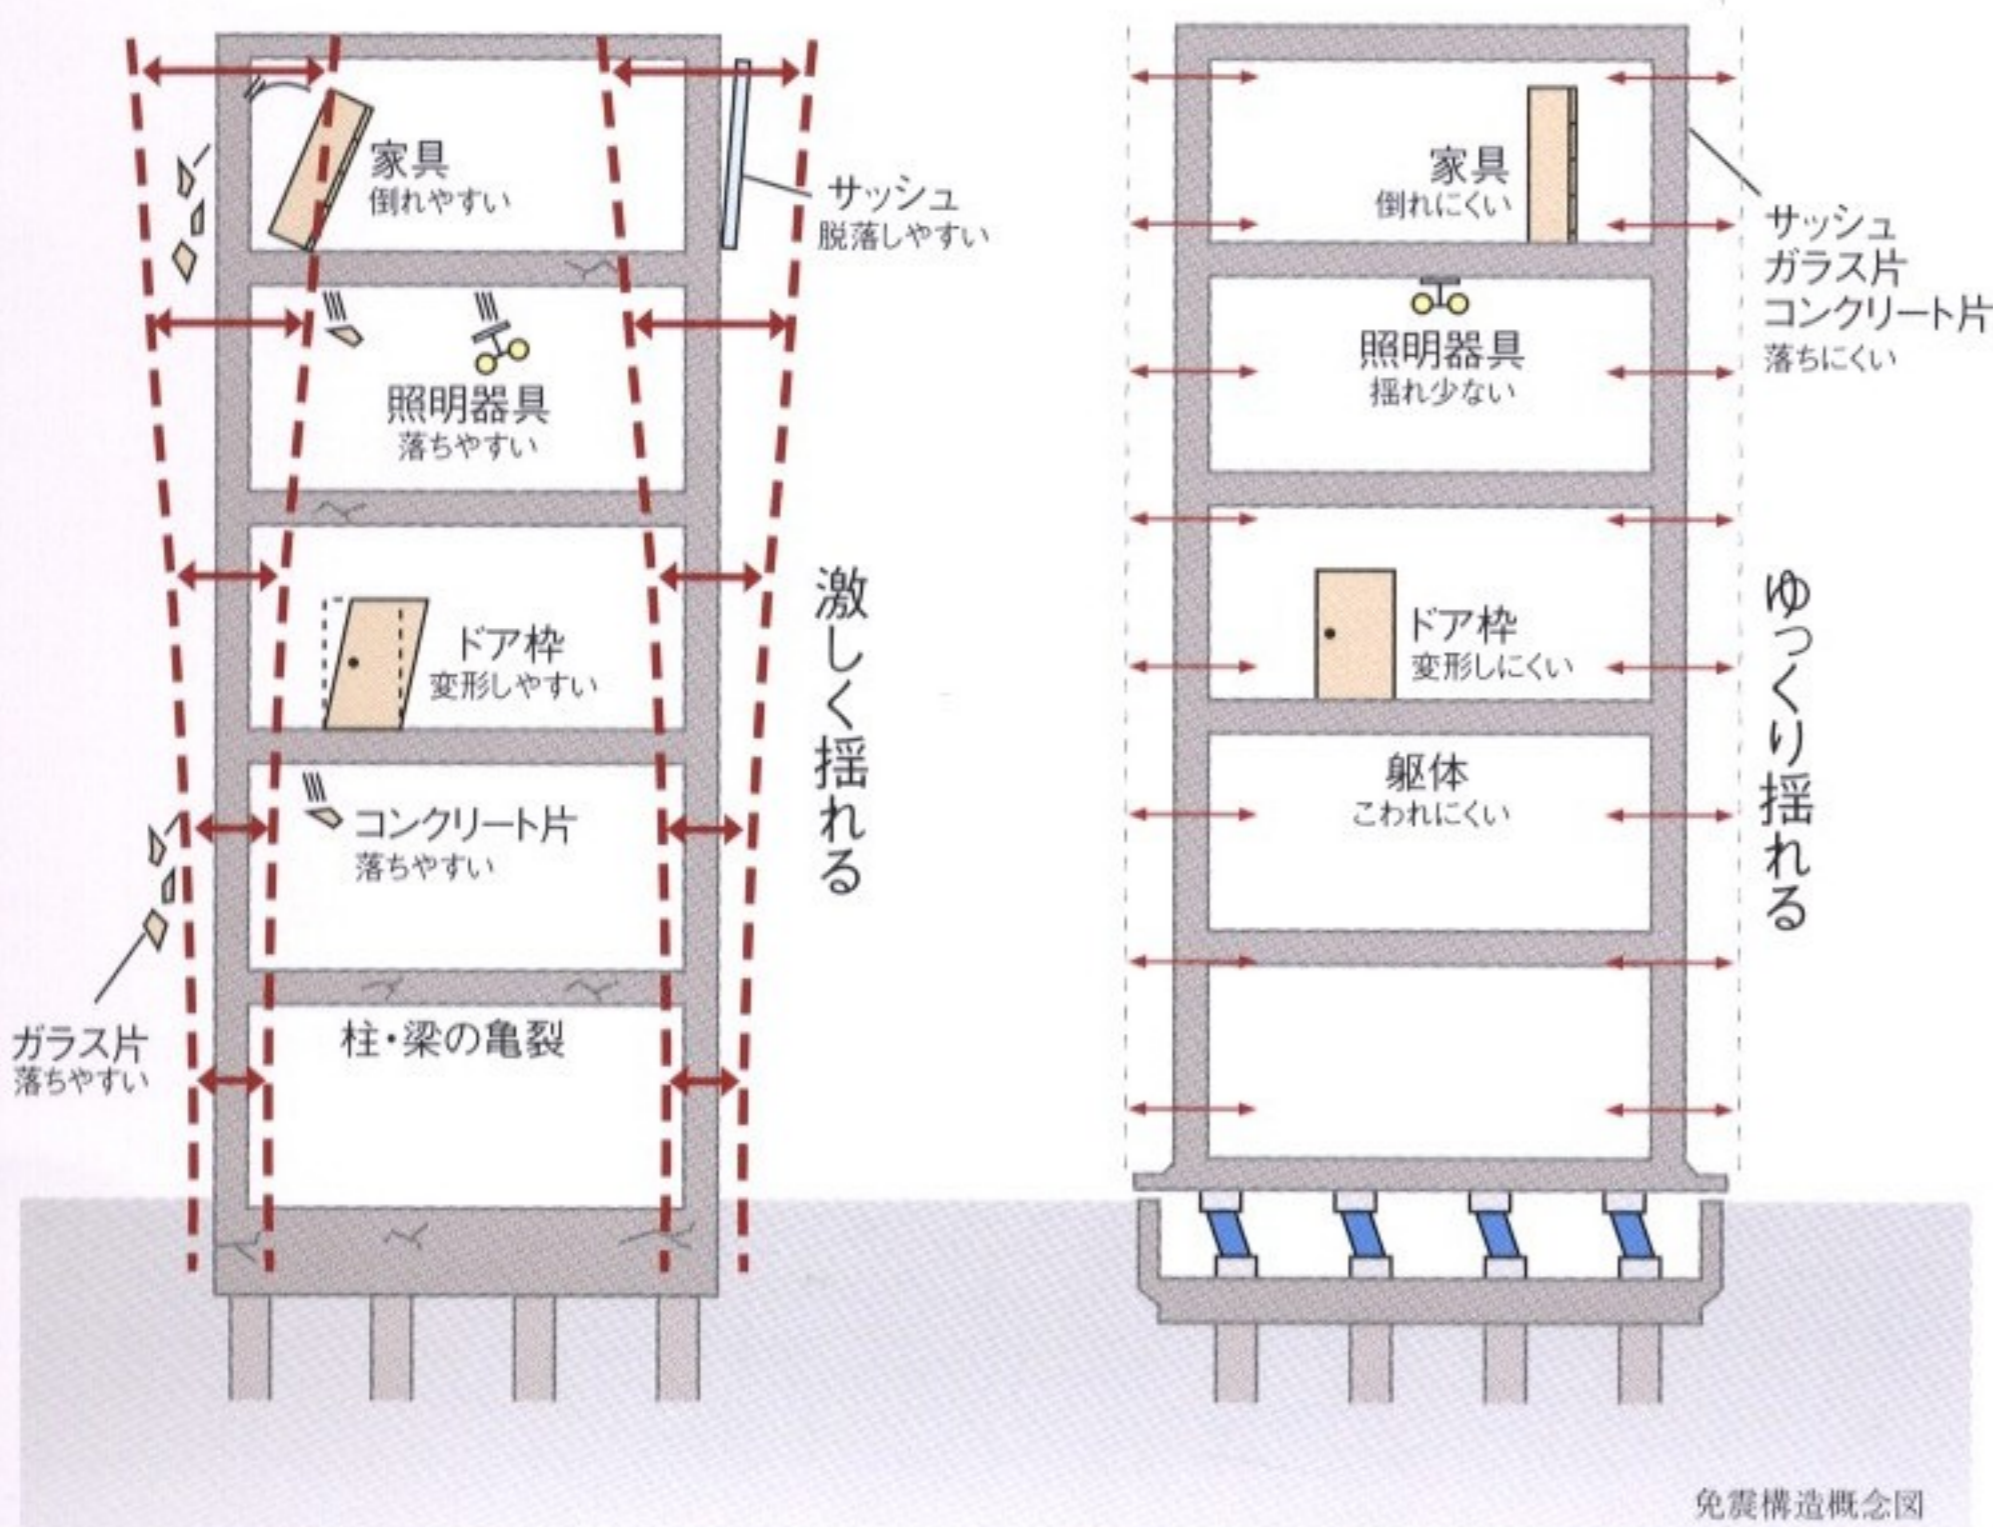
家具
倒れやすい

サッシュ
脱落しやすい

照明器具
落ちやすい

ドア枠
変形しやすい

激しく揺れる

コンクリート片
落ちやすい

柱・梁の亀裂

ガラス片
落ちやすい

家具
倒れにくい

サッシュ
ガラス片
コンクリート片
落ちにくい

照明器具
揺れ少ない

ドア枠
変形しにくい

ゆっくり揺れる

躯体
こわれにくい

免震構造概念図